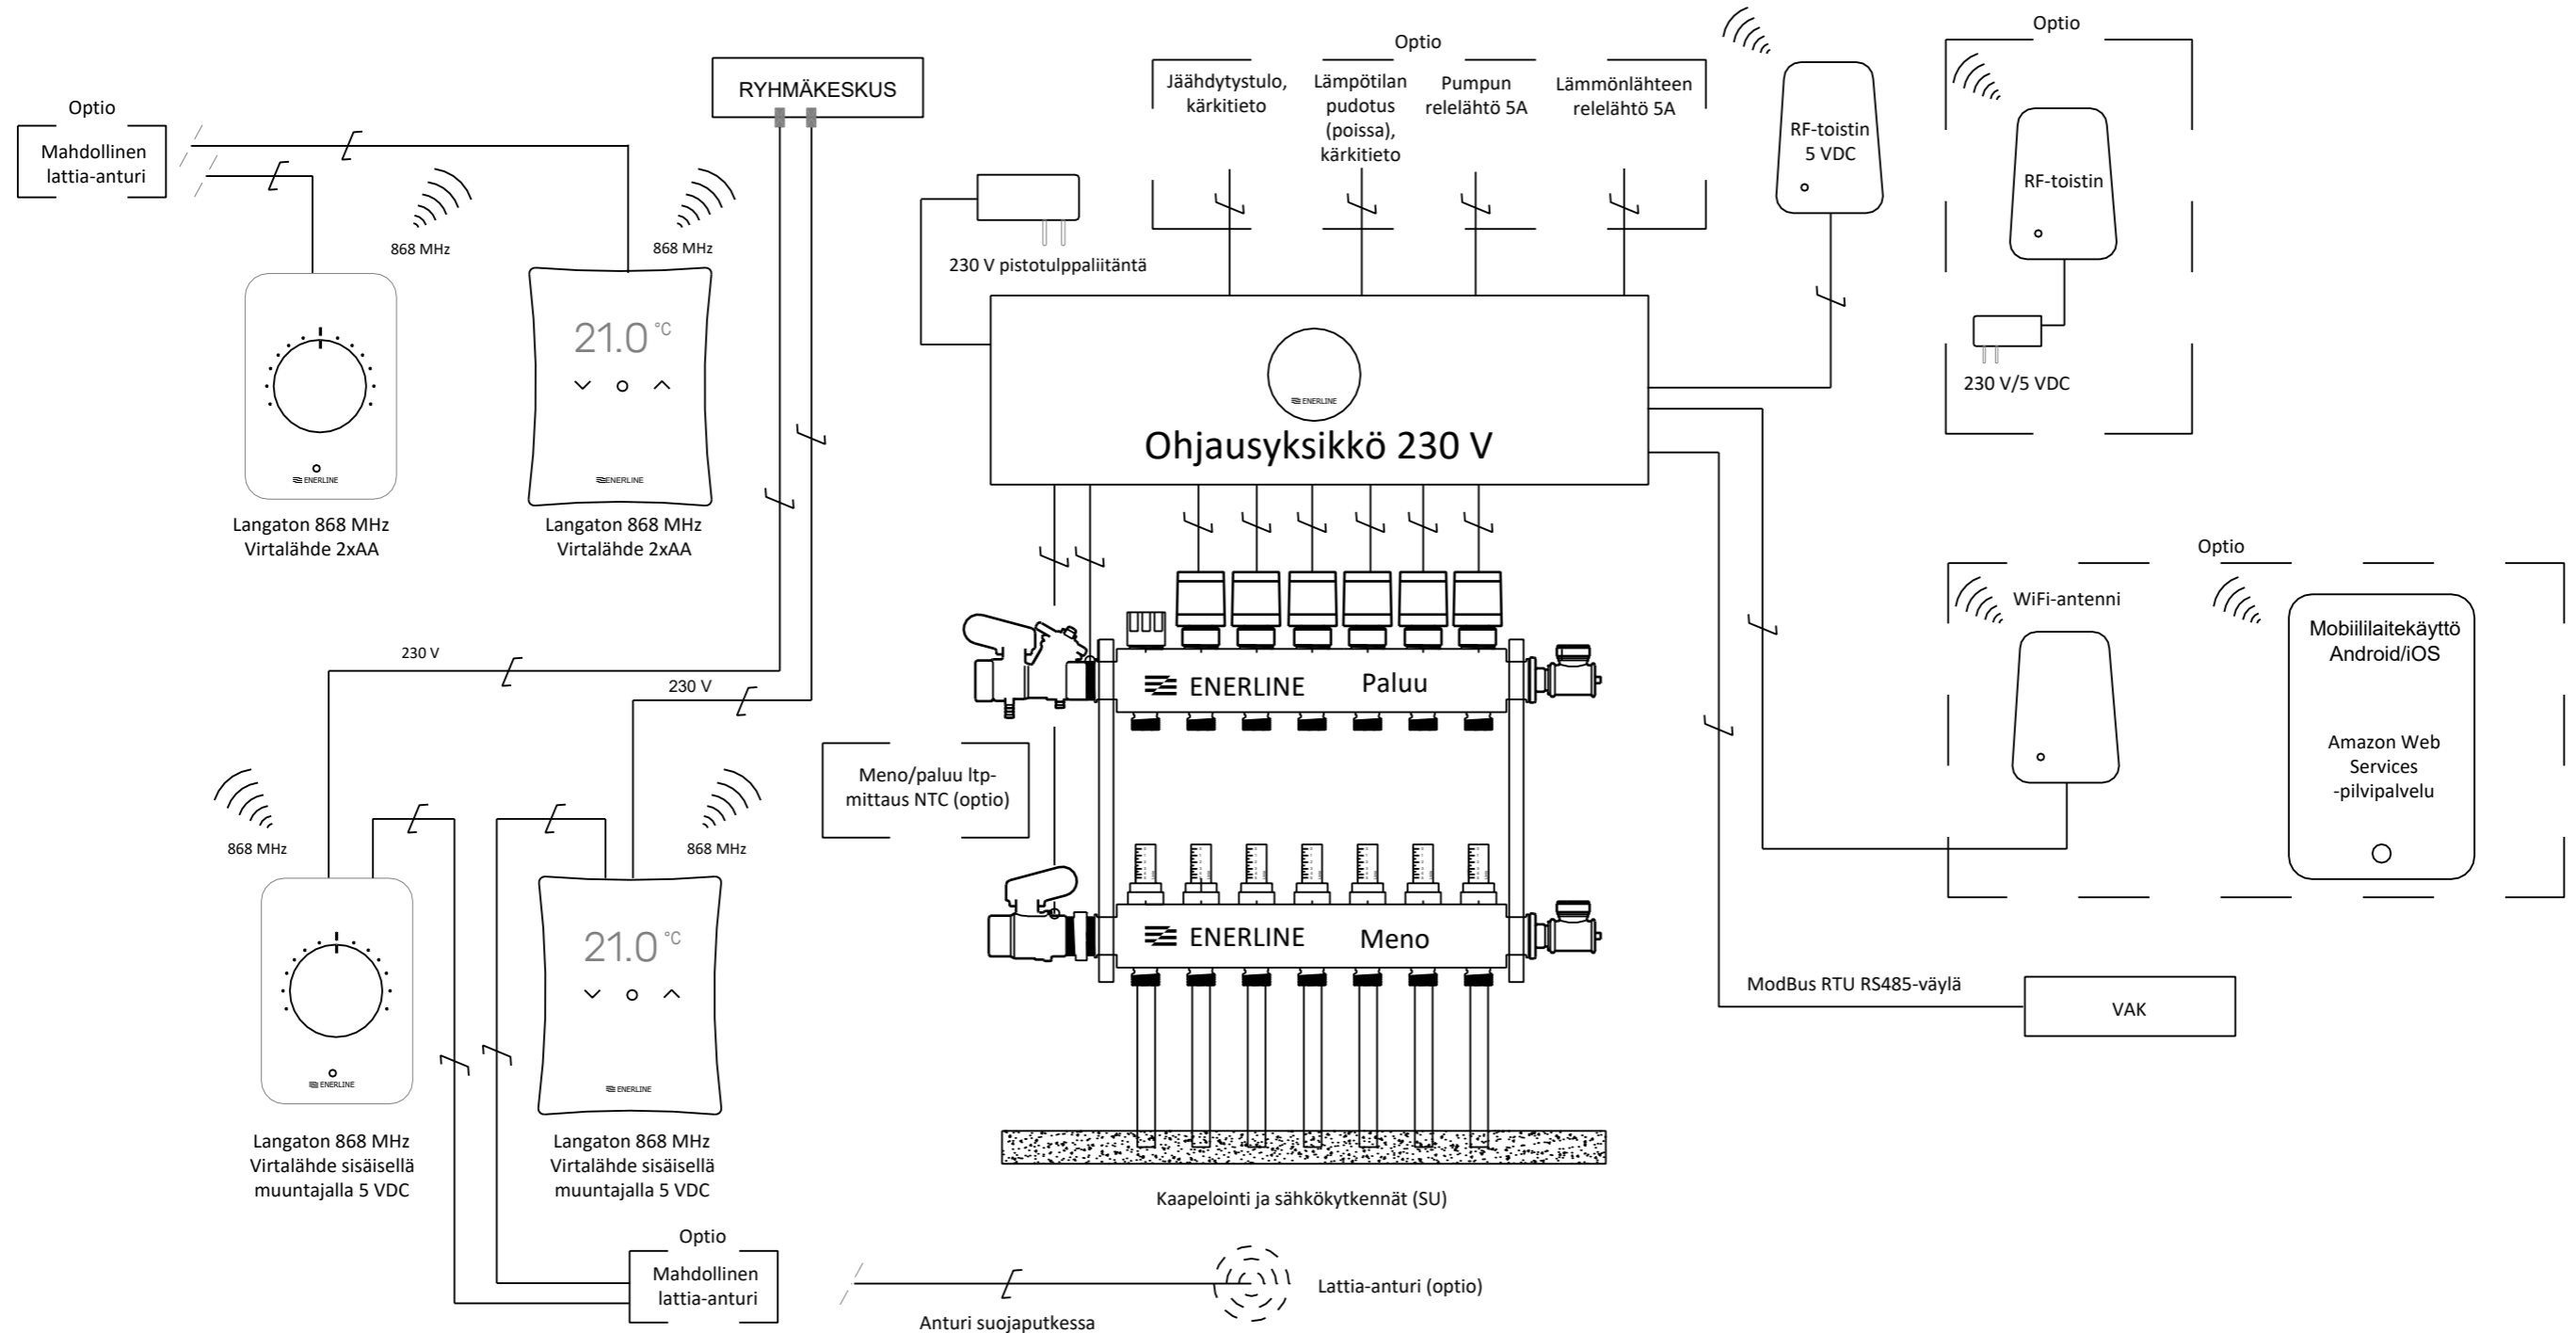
Optio
Mahdollinen lattia-anturi

RYHMÄKESKUS

868 MHz

868 MHz

21.0 °C

ENERLINE

ENERLINE

Langaton 868 MHz
Virtalähde 2xAA

Langaton 868 MHz
Virtalähde 2xAA

Optio
Jäähdytystulo, kärkitieto
Lämpötilan pudotus (poissa), kärkitieto
Pumpun relelähtö 5A
Lämmönlähteen relelähtö 5A

230 V pistotulppaliitäntä

ENERLINE
Ohjausyksikkö 230 V

RF-toistin
5 VDC

Optio
RF-toistin

230 V/5 VDC

Optio
WiFi-antenni

Mobiililaitekäyttö
Android/iOS

Amazon Web Services -pilvipalvelu

230 V

230 V

ENERLINE Paluu

ENERLINE Meno

Meno/paluu ltp-mittaus NTC (optio)

868 MHz

868 MHz

21.0 °C

ENERLINE

ENERLINE

Langaton 868 MHz
Virtalähde sisäisellä muuntajalla 5 VDC

Langaton 868 MHz
Virtalähde sisäisellä muuntajalla 5 VDC

ModBus RTU RS485-väylä

VAK

Kaapelointi ja sähkökytkennät (SU)

Optio
Mahdollinen lattia-anturi

Anturi suojaputkessa

Lattia-anturi (optio)